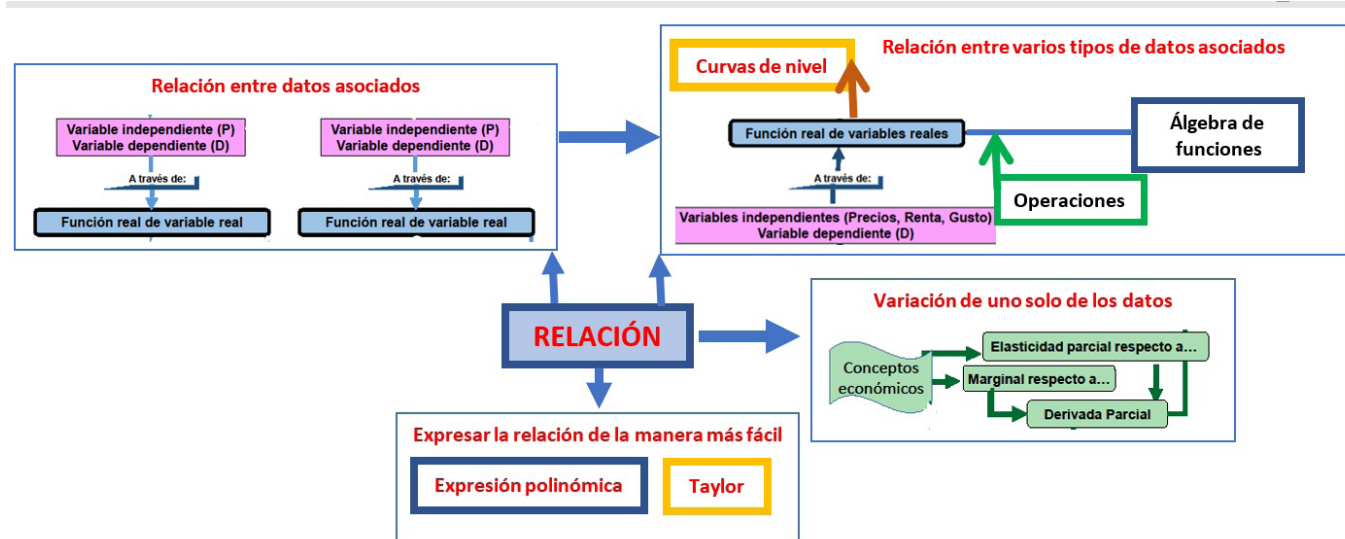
Relación entre datos asociados

Variable independiente (P)
Variable dependiente (D)

A través de:

Función real de variable real

Variable independiente (P)
Variable dependiente (D)

A través de:

Función real de variable real

Curvas de nivel

Relación entre varios tipos de datos asociados

Función real de variables reales

Álgebra de funciones

A través de:

Operaciones

Variables independientes (Precios, Renta, Gusto)
Variable dependiente (D)

RELACIÓN

Variación de uno solo de los datos

Conceptos económicos

Elasticidad parcial respecto a...

Marginal respecto a...

Derivada Parcial

Expresar la relación de la manera más fácil

Expresión polinómica

Taylor